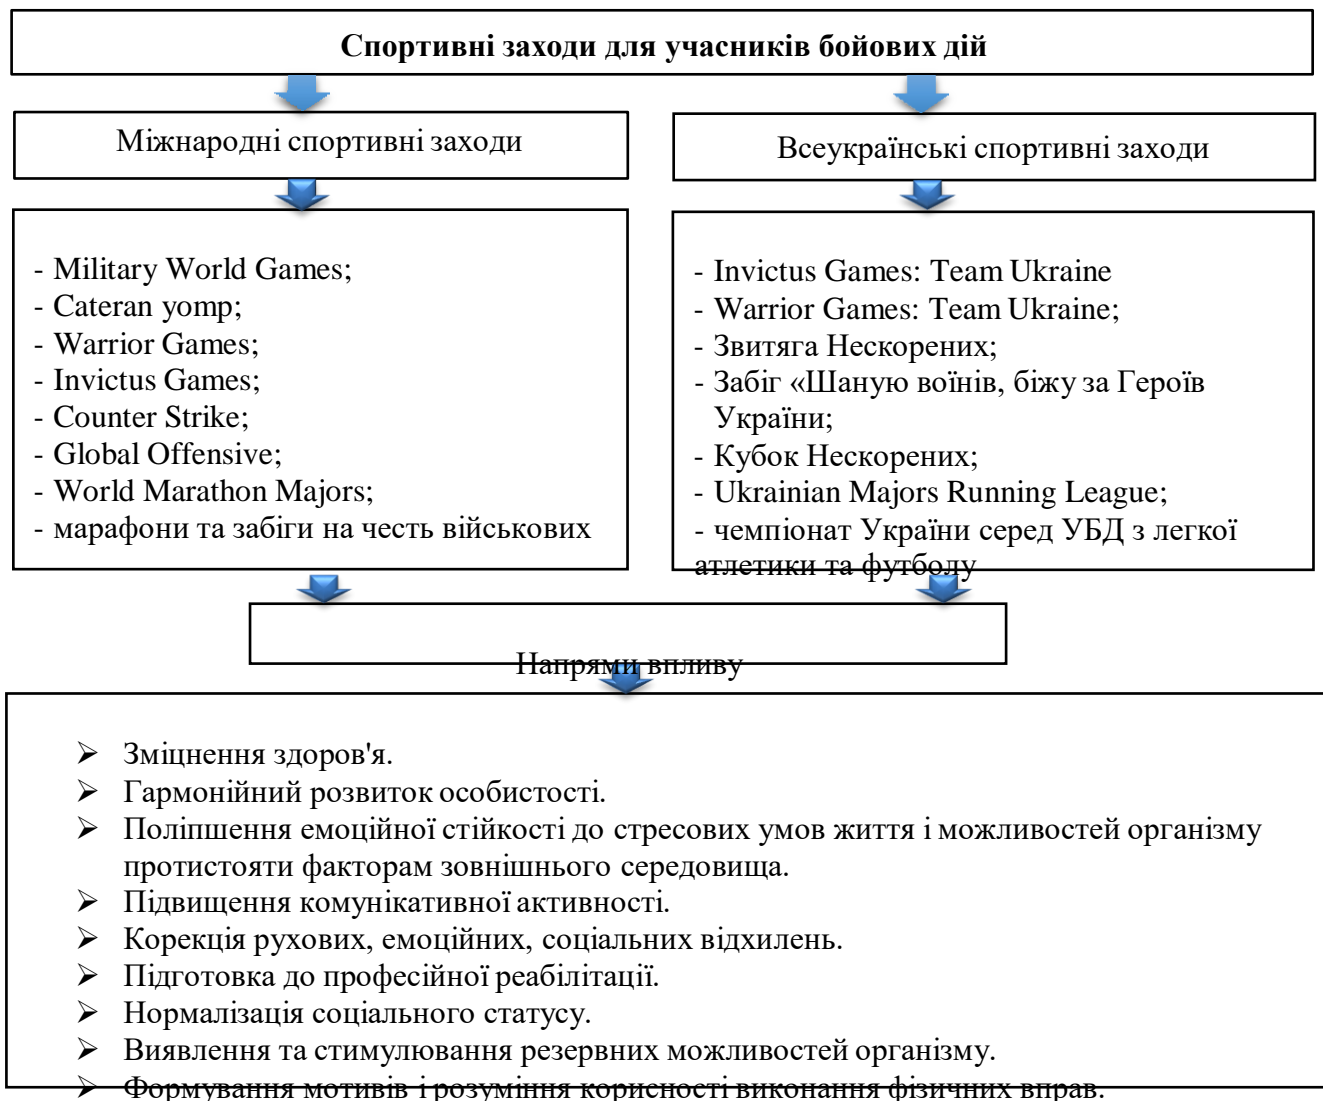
Спортивні заходи для учасників бойових дій

Міжнародні спортивні заходи

Всеукраїнські спортивні заходи

- Military World Games;
- Cateran yomp;
- Warrior Games;
- Invictus Games;
- Counter Strike;
- Global Offensive;
- World Marathon Majors;
- марафони та забіги на честь військових

- Invictus Games: Team Ukraine
- Warrior Games: Team Ukraine;
- Звитяга Нескорених;
- Забіг «Шаную воїнів, біжу за Героїв України;
- Кубок Нескорених;
- Ukrainian Majors Running League;
- чемпіонат України серед УБД з легкої атлетики та футболу

Напрями впливу

➢ Зміцнення здоров'я.
➢ Гармонійний розвиток особистості.
➢ Поліпшення емоційної стійкості до стресових умов життя і можливостей організму протистояти факторам зовнішнього середовища.
➢ Підвищення комунікативної активності.
➢ Корекція рухових, емоційних, соціальних відхилень.
➢ Підготовка до професійної реабілітації.
➢ Нормалізація соціального статусу.
➢ Виявлення та стимулювання резервних можливостей організму.
➢ Формування мотивів і розуміння корисності виконання фізичних вправ.